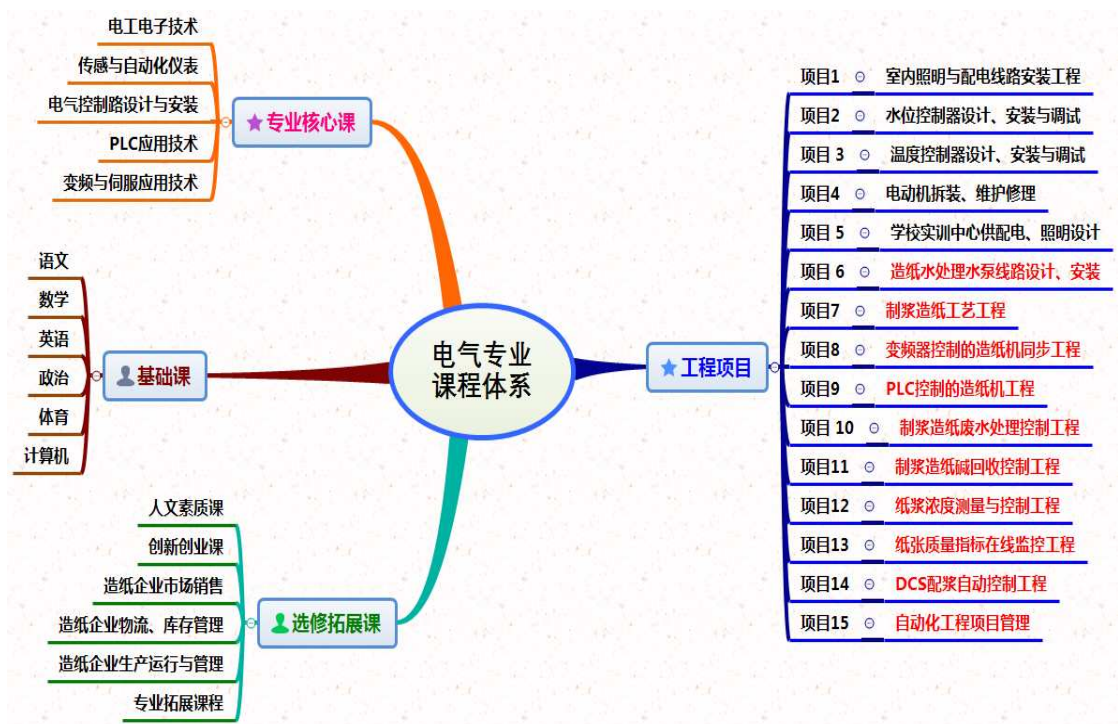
电工电子技术
传感与自动化仪表
电气控制路设计与安装
PLC应用技术
变频与伺服应用技术

专业核心课

语文
数学
英语
政治
体育
计算机

基础课

电气专业课程体系

人文素质课
创新创业课
造纸企业市场销售
造纸企业物流、库存管理
造纸企业生产运行与管理
专业拓展课程

选修拓展课

工程项目

项目1 室内照明与配电线路安装工程
项目2 水位控制器设计、安装与调试
项目 3 温度控制器设计、安装与调试
项目4 电动机拆装、维护修理
项目 5 学校实训中心供配电、照明设计
项目 6 造纸水处理水泵线路设计、安装
项目7 制浆造纸工艺工程
项目8 变频器控制的造纸机同步工程
项目9 PLC控制的造纸机工程
项目 10 制浆造纸废水处理控制工程
项目11 制浆造纸碱回收控制工程
项目12 纸浆浓度测量与控制工程
项目13 纸张质量指标在线监控工程
项目14 DCS配浆自动控制工程
项目15 自动化工程项目管理